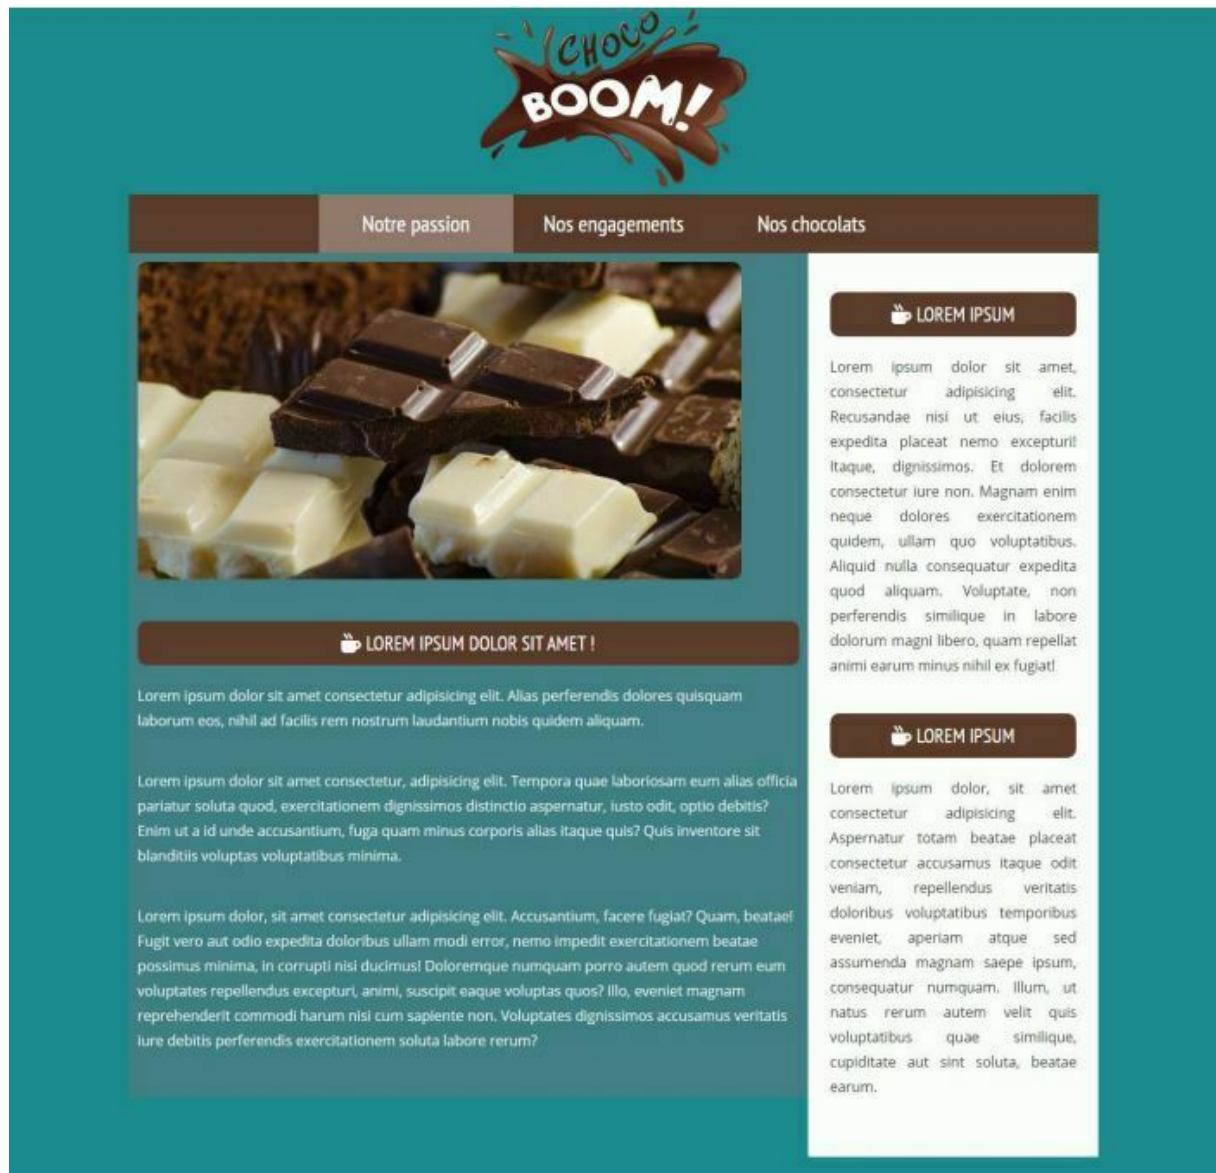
CHOCO BOOM!

Notre passion | Nos engagements | Nos chocolats

LOREM IPSUM DOLOR SIT AMET !

Lorem ipsum dolor sit amet consectetur adipisicing elit. Alias perferendis dolores quisquam laborum eos, nihil ad facilis rem nostrum laudantium nobis quidem aliquam.

Lorem ipsum dolor sit amet consectetur, adipisicing elit. Tempora quae laboriosam eum alias officia pariatur soluta quod, exercitationem dignissimos distinctio aspernatur, iusto odit, optio debitis? Enim ut a id unde accusantium, fuga quam minus corporis alias itaque quis? Quis inventore sit blanditiis voluptas voluptatibus minima.

Lorem ipsum dolor, sit amet consectetur adipisicing elit. Accusantium, facere fugiat? Quam, beatae! Fugit vero aut odio expedita doloribus ullam modi error, nemo impedit exercitationem beatae possimus minima, in corrupti nisi ducimus! Doloremque numquam porro autem quod rerum eum voluptates repellendus excepturi, animi, suscipit eaque voluptas quos? Illo, eveniet magnam reprehenderit commodi harum nisi cum sapiente non. Voluptates dignissimos accusamus veritatis iure debitis perferendis exercitationem soluta labore rerum?

LOREM IPSUM

Lorem ipsum dolor sit amet, consectetur adipisicing elit. Recusandae nisi ut eius, facilis expedita placeat nemo excepturi! Itaque, dignissimos. Et dolorem consectetur iure non. Magnam enim neque dolores exercitationem quidem, ullam quo voluptatibus. Aliquid nulla consequatur expedita quod aliquam. Voluptate, non perferendis similique in labore dolorum magni libero, quam repellat animi earum minus nihil ex fugiat!

LOREM IPSUM

Lorem ipsum dolor, sit amet consectetur adipisicing elit. Aspernatur totam beatae placeat consectetur accusamus itaque odit veniam, repellendus veritatis doloribus voluptatibus temporibus eveniet, aperiam atque sed assumenda magnam saepe ipsum, consequatur numquam. Illum, ut natus rerum autem velit quis voluptatibus quae similique, cupiditate aut sint soluta, beatae earum.